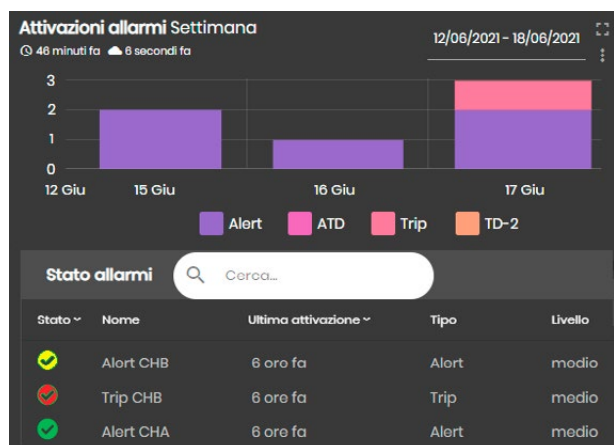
Attivazioni allarmi Settimana
46 minuti fa 6 secondi fa
12/06/2021 - 18/06/2021

3
2
1
0
12 Giu 15 Giu 16 Giu 17 Giu

Alert ATD Trip TD-2

Stato allarmi Cerca...

| Stato | Nome | Ultima attivazione | Tipo | Livello |
|---|---|---|---|---|
| | Alert CHB | 6 ore fa | Alert | medio |
| | Trip CHB | 6 ore fa | Trip | medio |
| | Alert CHA | 6 ore fa | Alert | medio |